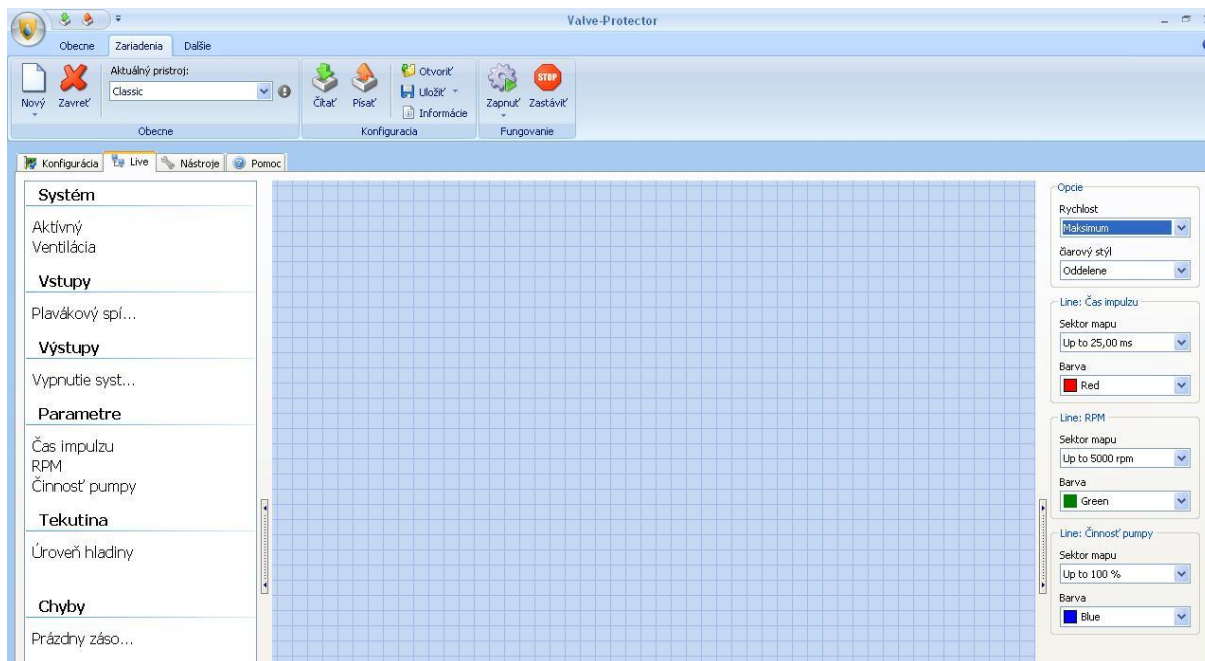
Valve-Protector

Obecne Zariadenia Další

Aktuálný pristroj:
Classic

Nový Zavreť

Obecne

Čítať Písať

Otvoriť
Uložiť
Informácie

Konfiguracia

Zapnuť Zastávíť

STOP

Fungovanie

Konfigurácia Live Nástroje Pomoc

Systém

Aktívný
Ventilácia

Vstupy

Plavákový spí...

Výstupy

Vypnutie syst...

Parametre

Čas impulzu
RPM
Činnosť pumpy

Tekutina

Úroveň hladiny

Chyby

Prázdny záso...

Opcie
Rychlost
Maksimum
čiarový stýl
Oddelene

Line: Čas impulzu
Sektor mapu
Up to 25,00 ms
Barva
Red

Line: RPM
Sektor mapu
Up to 5000 rpm
Barva
Green

Line: Činnosť pumpy
Sektor mapu
Up to 100 %
Barva
Blue